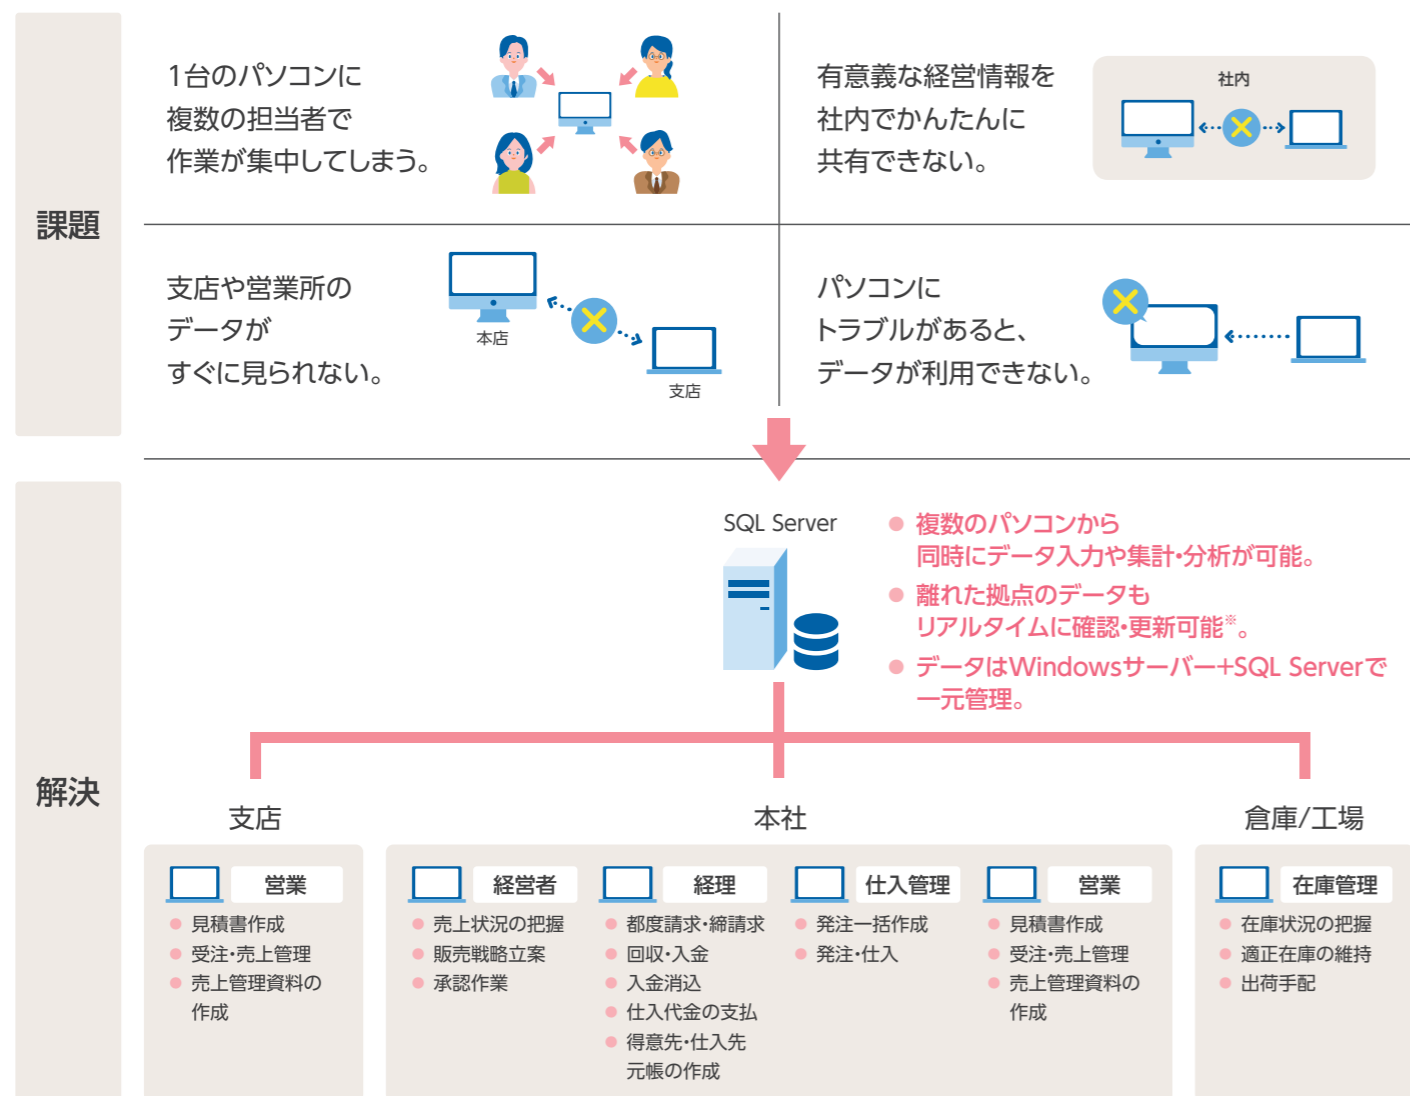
課題

1台のパソコンに
複数の担当者で
作業が集中してしまう。

有意義な経営情報を
社内でかんたんに
共有できない。

社内

支店や営業所の
データが
すぐに見られない。

本店

支店

パソコンに
トラブルがあると、
データが利用できない。

解決

SQL Server

● 複数のパソコンから
同時にデータ入力や集計・分析が可能。
● 離れた拠点のデータも
リアルタイムに確認・更新可能※。
● データはWindowsサーバー+SQL Serverで
一元管理。

支店

本社

倉庫/工場

営業
● 見積書作成
● 受注・売上管理
● 売上管理資料の作成

経営者
● 売上状況の把握
● 販売戦略立案
● 承認作業

経理
● 都度請求・締請求
● 回収・入金
● 入金消込
● 仕入代金の支払
● 得意先・仕入先元帳の作成

仕入管理
● 発注一括作成
● 発注・仕入

営業
● 見積書作成
● 受注・売上管理
● 売上管理資料の作成

在庫管理
● 在庫状況の把握
● 適正在庫の維持
● 出荷手配